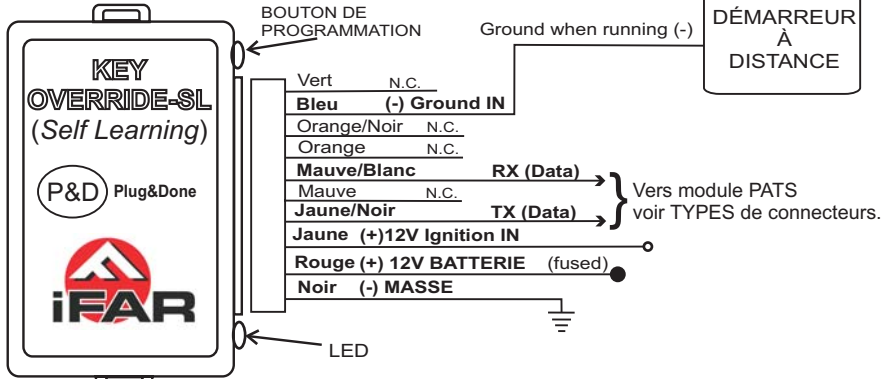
KEY OVERRIDE-SL
(*Self Learning*)

P&D Plug&Done

iFAR

BOUTON DE PROGRAMMATION

Ground when running (-)

DÉMARREUR À DISTANCE

Vert N.C.
Bleu (-) Ground IN
Orange/Noir N.C.
Orange N.C.
Mauve/Blanc RX (Data)
Mauve N.C.
Jaune/Noir TX (Data)
Jaune (+)12V Ignition IN
Rouge (+) 12V BATTERIE (fused)
Noir (-) MASSE

Vers module PATS voir TYPES de connecteurs.

LED